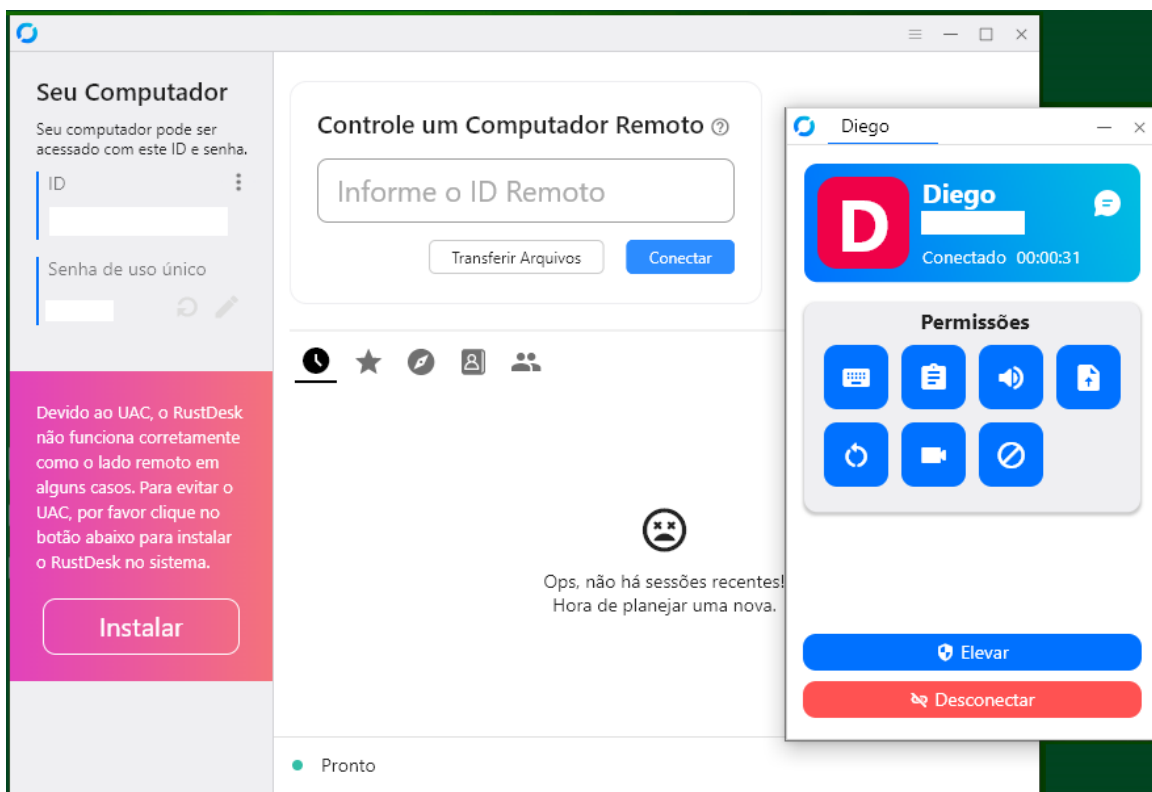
Seu Computador

Seu computador pode ser acessado com este ID e senha.

ID

Senha de uso único

Devido ao UAC, o RustDesk não funciona corretamente como o lado remoto em alguns casos. Para evitar o UAC, por favor clique no botão abaixo para instalar o RustDesk no sistema.

Instalar

Controle um Computador Remoto

Informe o ID Remoto

Transferir Arquivos

Conectar

Ops, não há sessões recentes!
Hora de planejar uma nova.

Pronto

Diego

D

Diego

Conectado 00:00:31

Permissões

Elevar

Desconectar